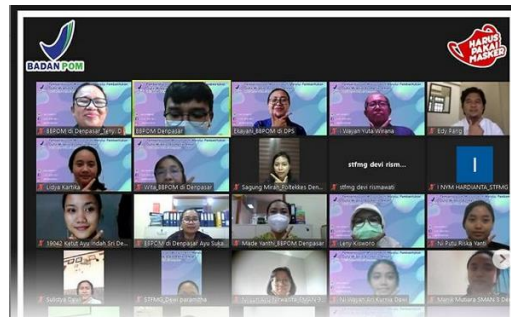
BADAN POM

HARUS PAKAI MASKER

BBPOM di Denpasar_Teny. D

BBPOM Denpasar

Diayani_BBPOM di DPS

I Wayan Yuta Winama

Edy Fang

Lidya Kartika

Wita_BBPOM di Denpasar

Sagung Mirah_Poltekkes Den

stfmg devi rismawati

stfmg devi rismawati

I

I NYM HARDIANTA_STFMG

19042 Ketut Ayu Indah Sri De

BBPOM di Denpasar Ayu Suja

Made Yanthi_BBPOM Denpasar

Leny Kosworo

Ni Putu Riska Yanti

Sukma Dewi

STFMG Devi paramitha

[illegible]

Ni Wayan Ari Karma Dewi

Marsk Mutiara SMAN 3 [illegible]